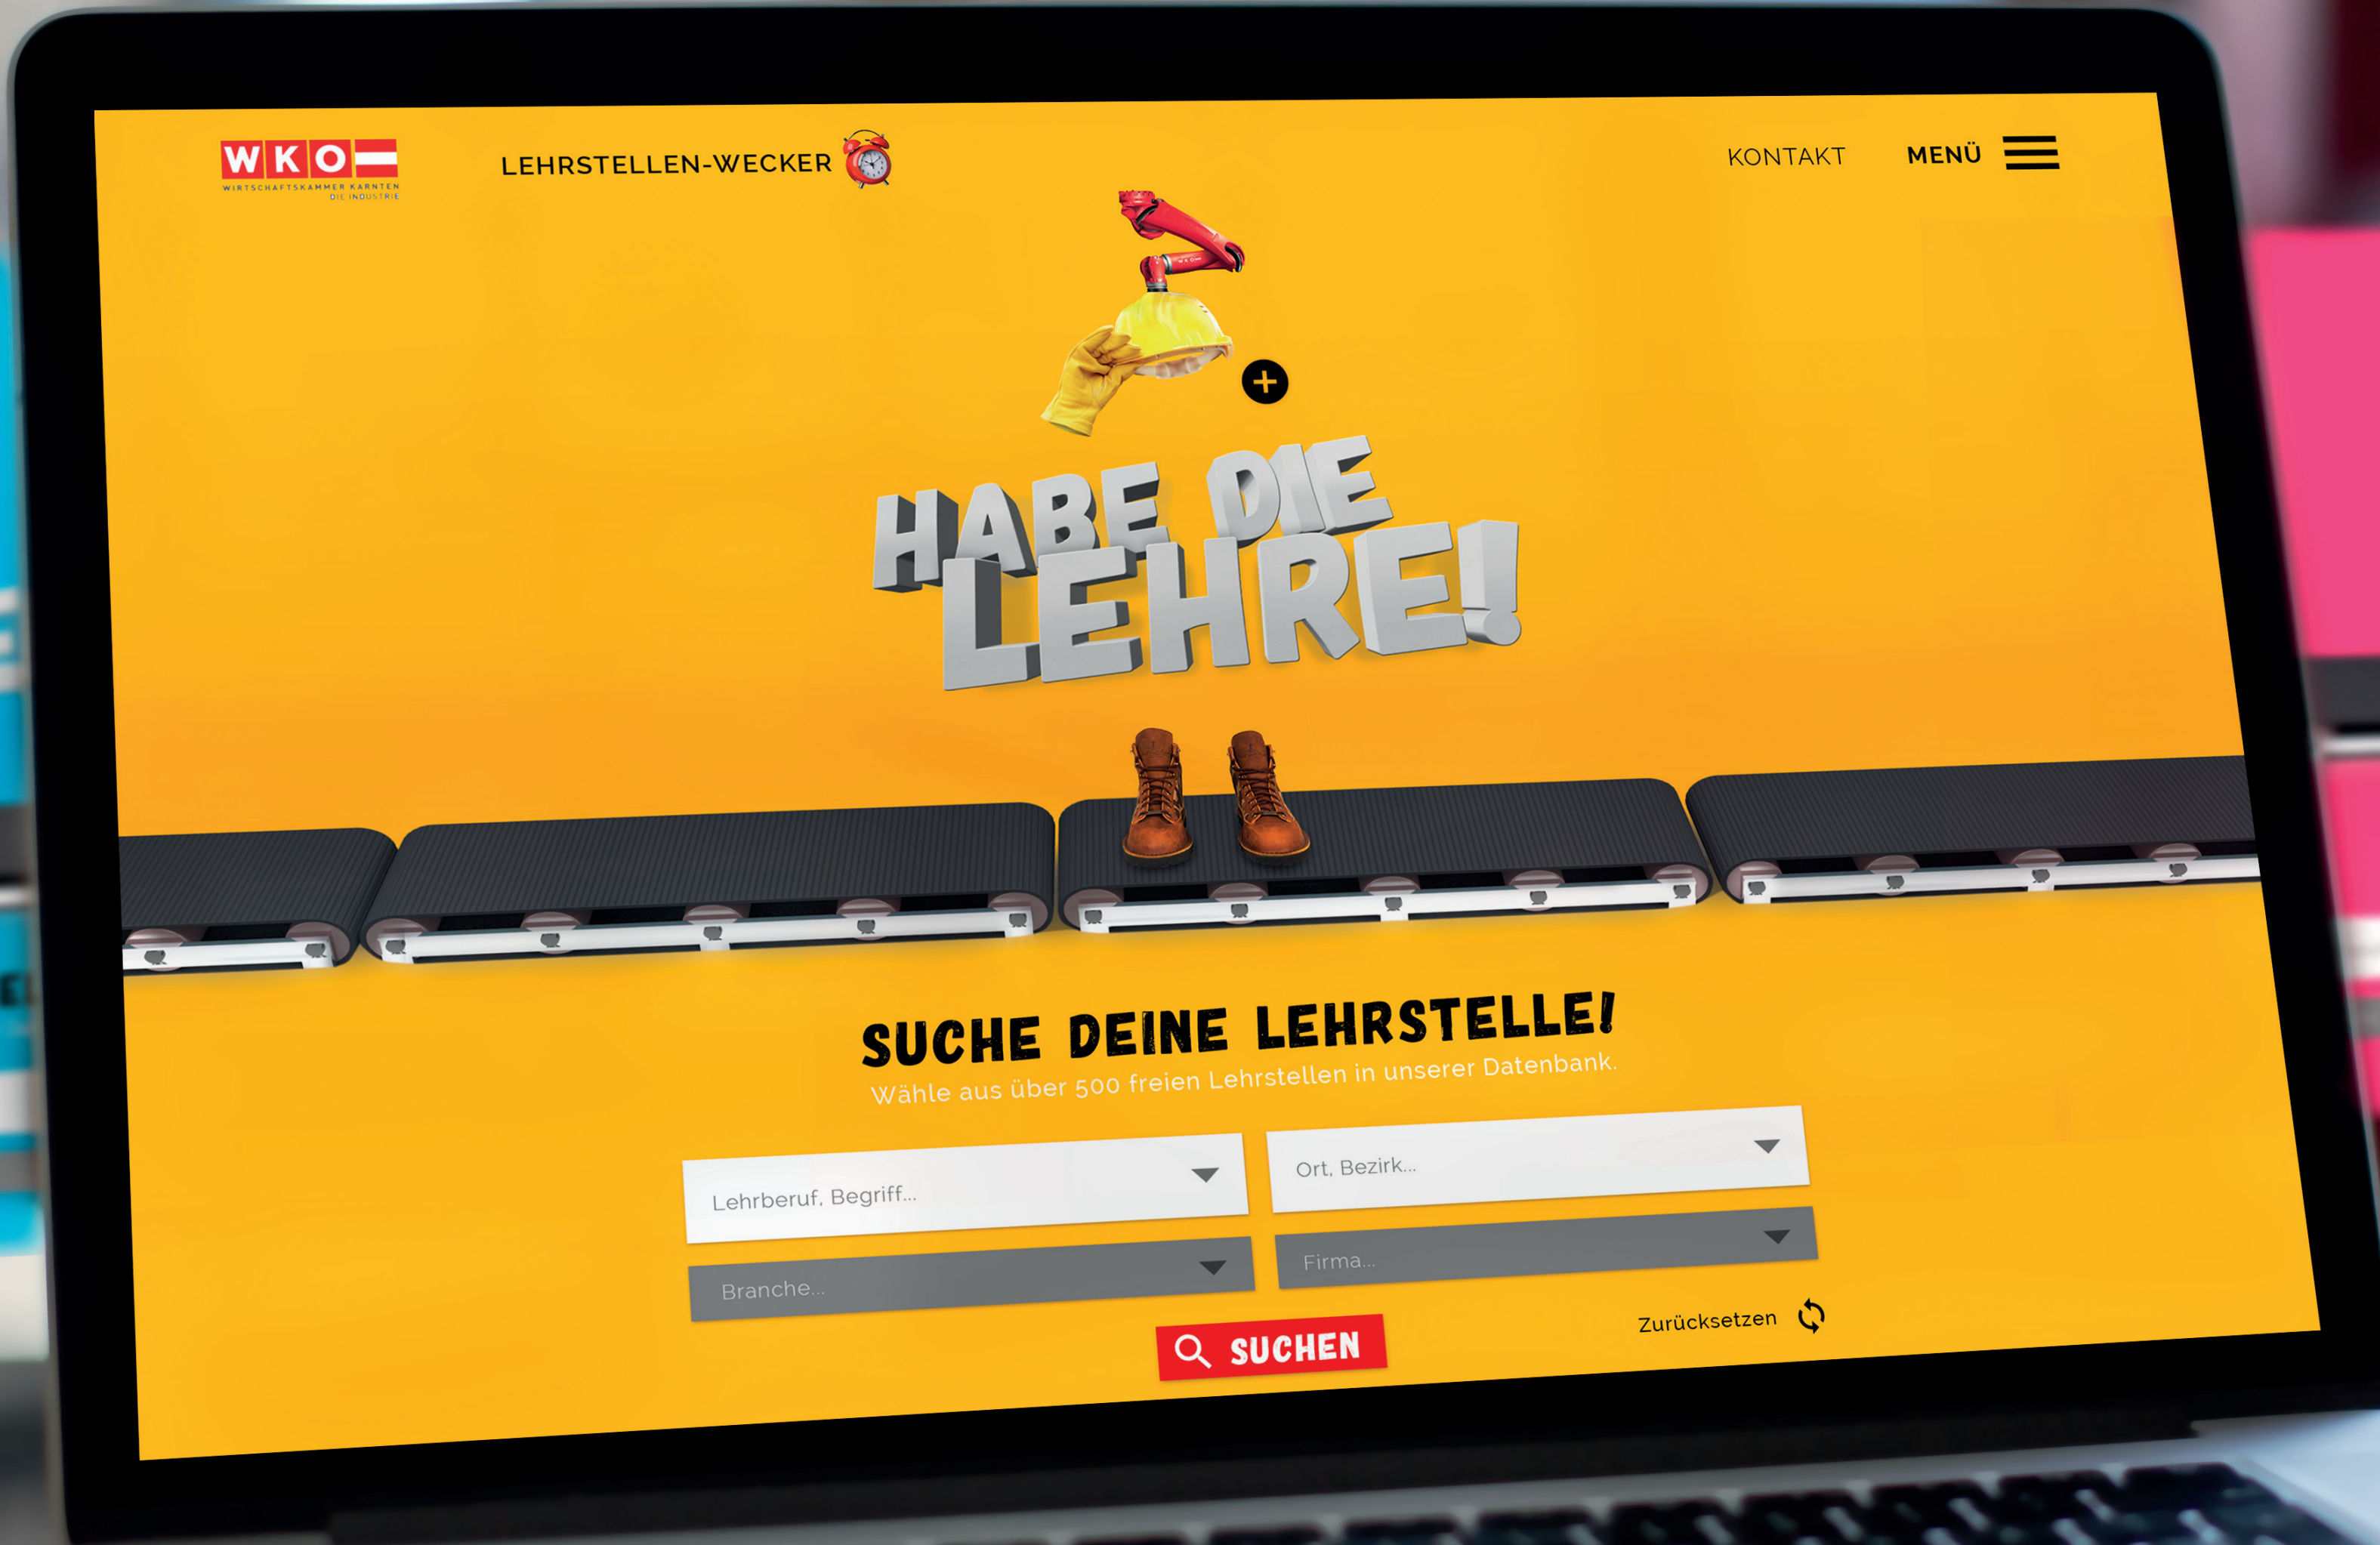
WKO
WIRTSCHAFTSKAMMER KÄRNTEN
DIE INDUSTRIE

LEHRSTELLEN-WECKER

KONTAKT

MENÜ

HABE DIE LEHRE!

SUCHE DEINE LEHRSTELLE!

Wähle aus über 500 freien Lehrstellen in unserer Datenbank.

Lehrberuf, Begriff...

Ort, Bezirk...

Branche...

Firma...

Zurücksetzen

SUCHEN